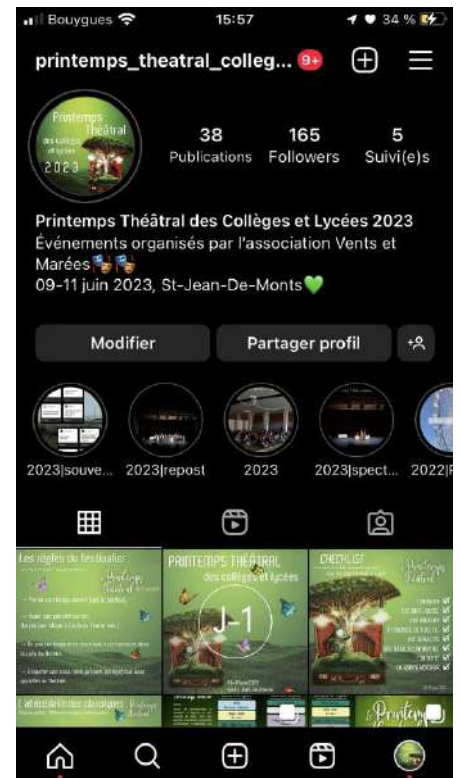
Bouygues 15:57 34 %

printemps_theatral_colleg... 9+

Printemps Théâtral des collèges et lycées 2023

38 Publications
165 Followers
5 Suivi(e)s

Printemps Théâtral des Collèges et Lycées 2023
Événements organisés par l'association Vents et Marées🎭🎭
09-11 juin 2023, St-Jean-De-Monts💚

Modifier
Partager profil

2023|souve... 2023|repost 2023 2023|spect... 2022|F

Les règles du festivalier
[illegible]

PRINTEMPS THÉÂTRAL des collèges et lycées
J-1

CHECKLIST
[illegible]

L'abécédaire des classiques
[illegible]